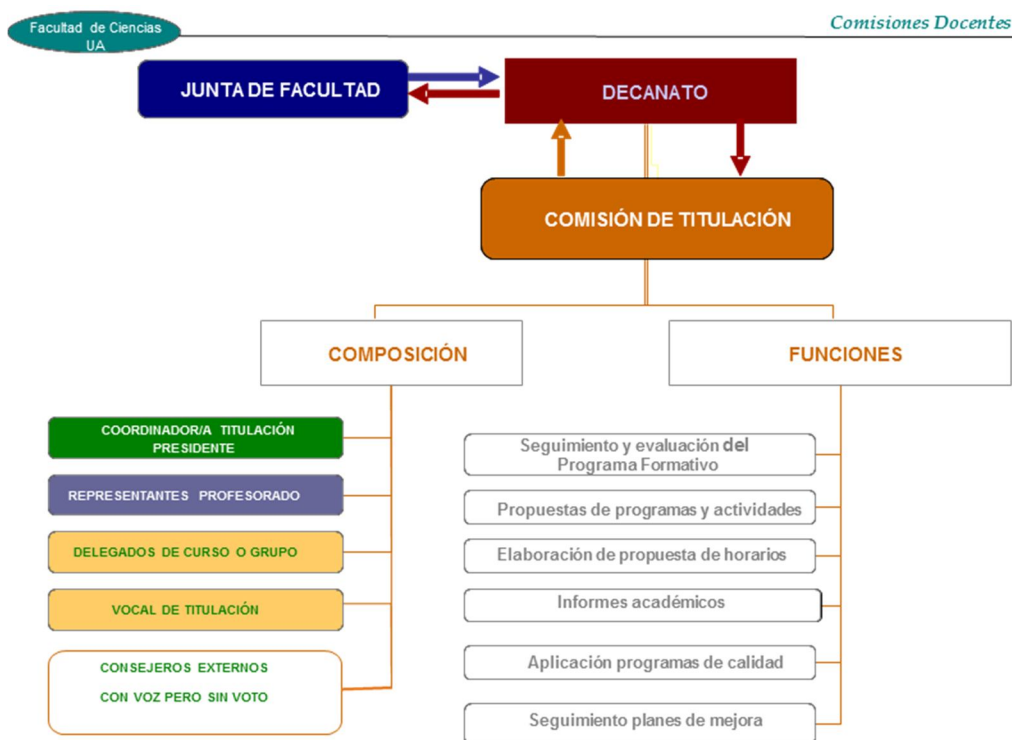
Facultad de Ciencias UA

Comisiones Docentes

JUNTA DE FACULTAD

DECANATO

COMISIÓN DE TITULACIÓN

COMPOSICIÓN

FUNCIONES

COORDINADOR/A TITULACIÓN PRESIDENTE

REPRESENTANTES PROFESORADO

DELEGADOS DE CURSO O GRUPO

VOCAL DE TITULACIÓN

CONSEJEROS EXTERNOS CON VOZ PERO SIN VOTO

Seguimiento y evaluación del Programa Formativo

Propuestas de programas y actividades

Elaboración de propuesta de horarios

Informes académicos

Aplicación programas de calidad

Seguimiento planes de mejora